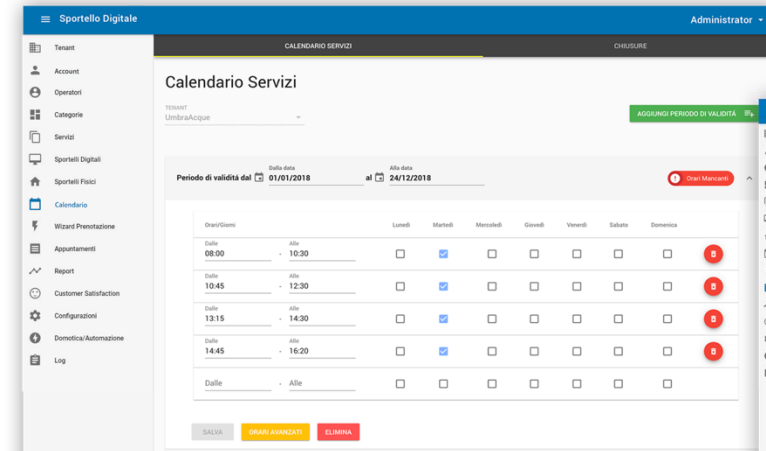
Sportello Digitale

Administrator

Tenant
Account
Operatori
Categorie
Servizi
Sportelli Digitali
Sportelli Fisici
Calendario
Wizard Prenotazione
Appuntamenti
Report
Customer Satisfaction
Configurazioni
Domotica/Automazione
Log

CALENDARIO SERVIZI

CHIUSURE

Calendario Servizi

TENANT
UmbraAcque

AGGIUNGI PERIODO DI VALIDITÀ

Periodo di validità dal
Dalla data
01/01/2018
al
Alla data
24/12/2018

Orari Mancanti

| Orari/Giorni | | Lunedì | Martedì | Mercoledì | Giovedì | Venerdì | Sabato | Domenica |
|---|---|---|---|---|---|---|---|---|
| Dalle 08:00 | Alle 10:30 | | | | | | | |
| Dalle 10:45 | Alle 12:30 | | | | | | | |
| Dalle 13:15 | Alle 14:30 | | | | | | | |
| Dalle 14:45 | Alle 16:20 | | | | | | | |
| Dalle | Alle | | | | | | | |

SALVA
ORARI AVANZATI
ELIMINA